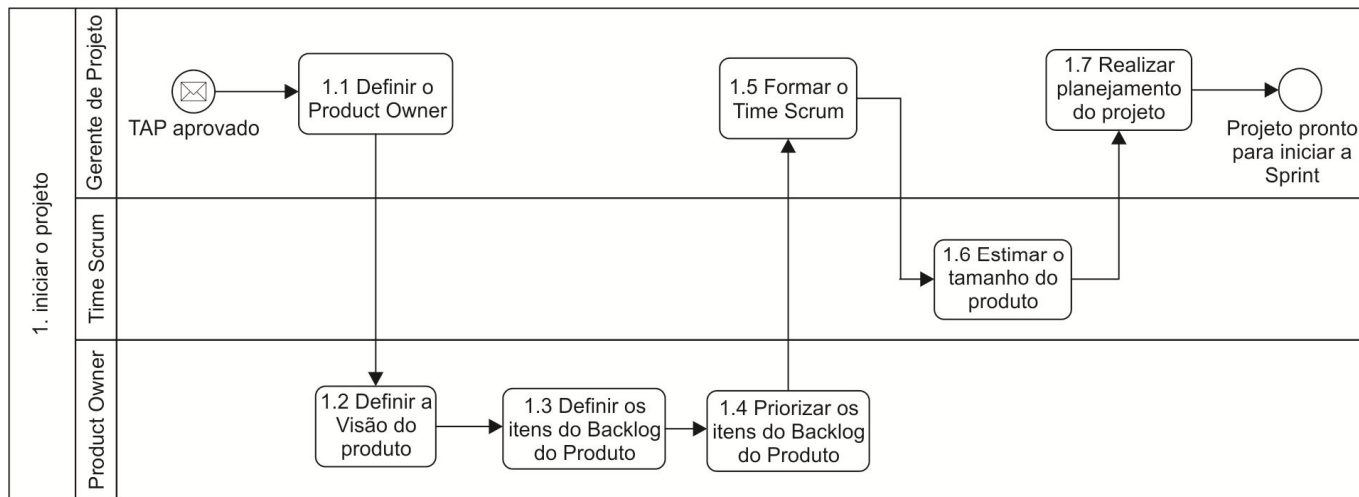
1. iniciar o projeto

Gerente de Projeto

TAP aprovado

1.1 Definir o Product Owner

1.5 Formar o Time Scrum

1.7 Realizar planejamento do projeto

Projeto pronto para iniciar a Sprint

Time Scrum

1.6 Estimar o tamanho do produto

Product Owner

1.2 Definir a Visão do produto

1.3 Definir os itens do Backlog do Produto

1.4 Priorizar os itens do Backlog do Produto